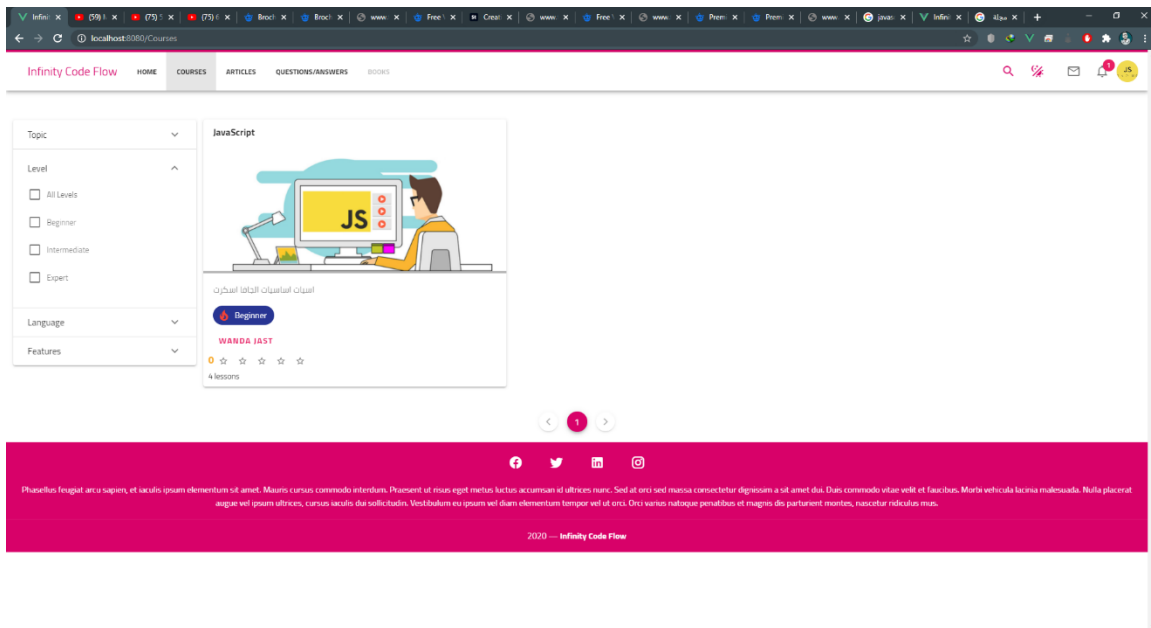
Infini ×
(59) ×
(75) ×
(75) ×
Broch ×
Broch ×
www. ×
Free ×
Creat ×
www. ×
Free ×
www. ×
Prem ×
Prem ×
www. ×
javas ×
Infini ×
سؤال ×
+

localhost:8080/Courses

Infinity Code Flow
HOME
COURSES
ARTICLES
QUESTIONS/ANSWERS
BOOKS

1
JS

Topic

Level

All Levels

Beginner

Intermediate

Expert

Language

Features

JavaScript

JS

اسيات اساسيات الجافا اسكربت

Beginner

WANDA JAST

0

4 lessons

1

Phasellus feugiat arcu sapien, et iaculis ipsum elementum sit amet. Mauris cursus commodo interdum. Praesent ut risus eget metus luctus accumsan id ultrices nunc. Sed at orci sed massa consectetur dignissim a sit amet dui. Duis commodo vitae velit et faucibus. Morbi vehicula lacinia malesuada. Nulla placerat augue vel ipsum ultrices, cursus iaculis dui sollicitudin. Vestibulum eu ipsum vel diam elementum tempor vel ut orci. Orci varius natoque penatibus et magnis dis parturient montes, nascetur ridiculus mus.

2020 — Infinity Code Flow